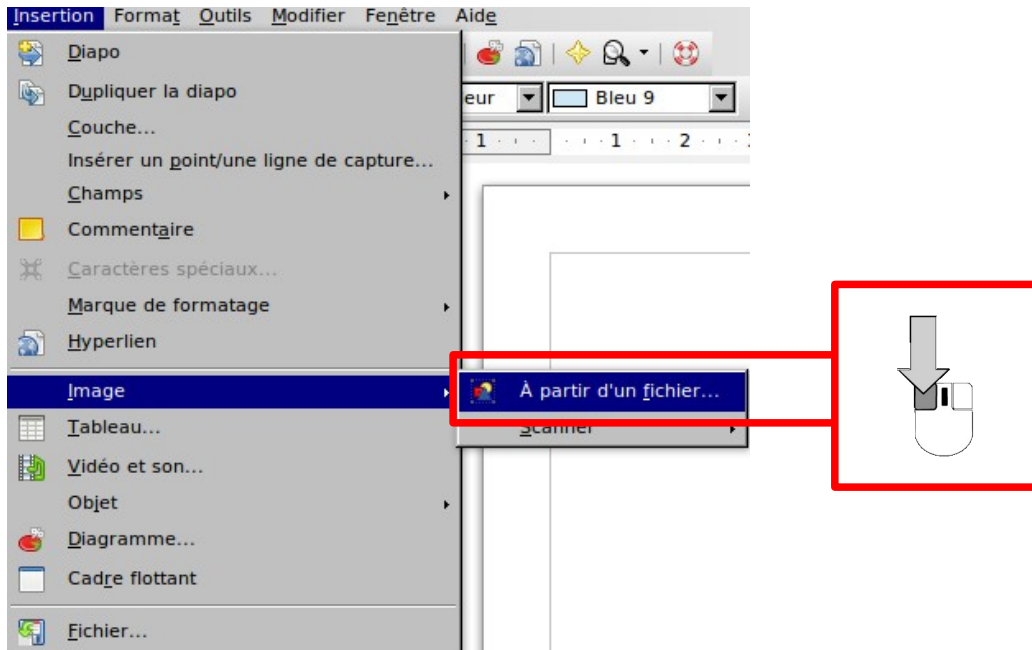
Insertion Format Outils Modifier Fenêtre Aide

Diapo
Dupliquer la diapo
Couche...
Insérer un point/une ligne de capture...
Champs
Commentaire
Caractères spéciaux...
Marque de formatage
Hyperlien
Image
Tableau...
Vidéo et son...
Objet
Diagramme...
Cadre flottant
Fichier...

eur
Bleu 9

1 1 2

À partir d'un fichier...
Scanner